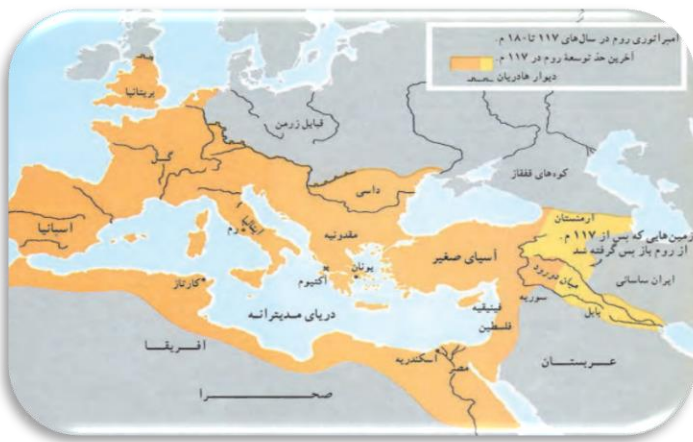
امپراتوری روم در سال‌های ۱۱۷ تا ۱۸۰ م.
آخرین حدّ توسعهٔ روم در ۱۱۷ م.
دیوار هادریان

بریتانیا
قبایل ژرمن
گُل
اسپانیا
رُم
ایتالیا
داسی
کوه‌های قفقاز
مقدونیه
یونان
آتن
آکتیوم
آسیای صغیر
ارمنستان
زمین‌هایی که پس از ۱۱۷ م. از روم باز پس گرفته شد
بین‌النهرین
ایران ساسانی
سوریه
بابل
فنیقیه
فلسطین
کارتاژ
دریای مدیترانه
اسکندریه
مصر
آفریقا
عربستان
صحرا